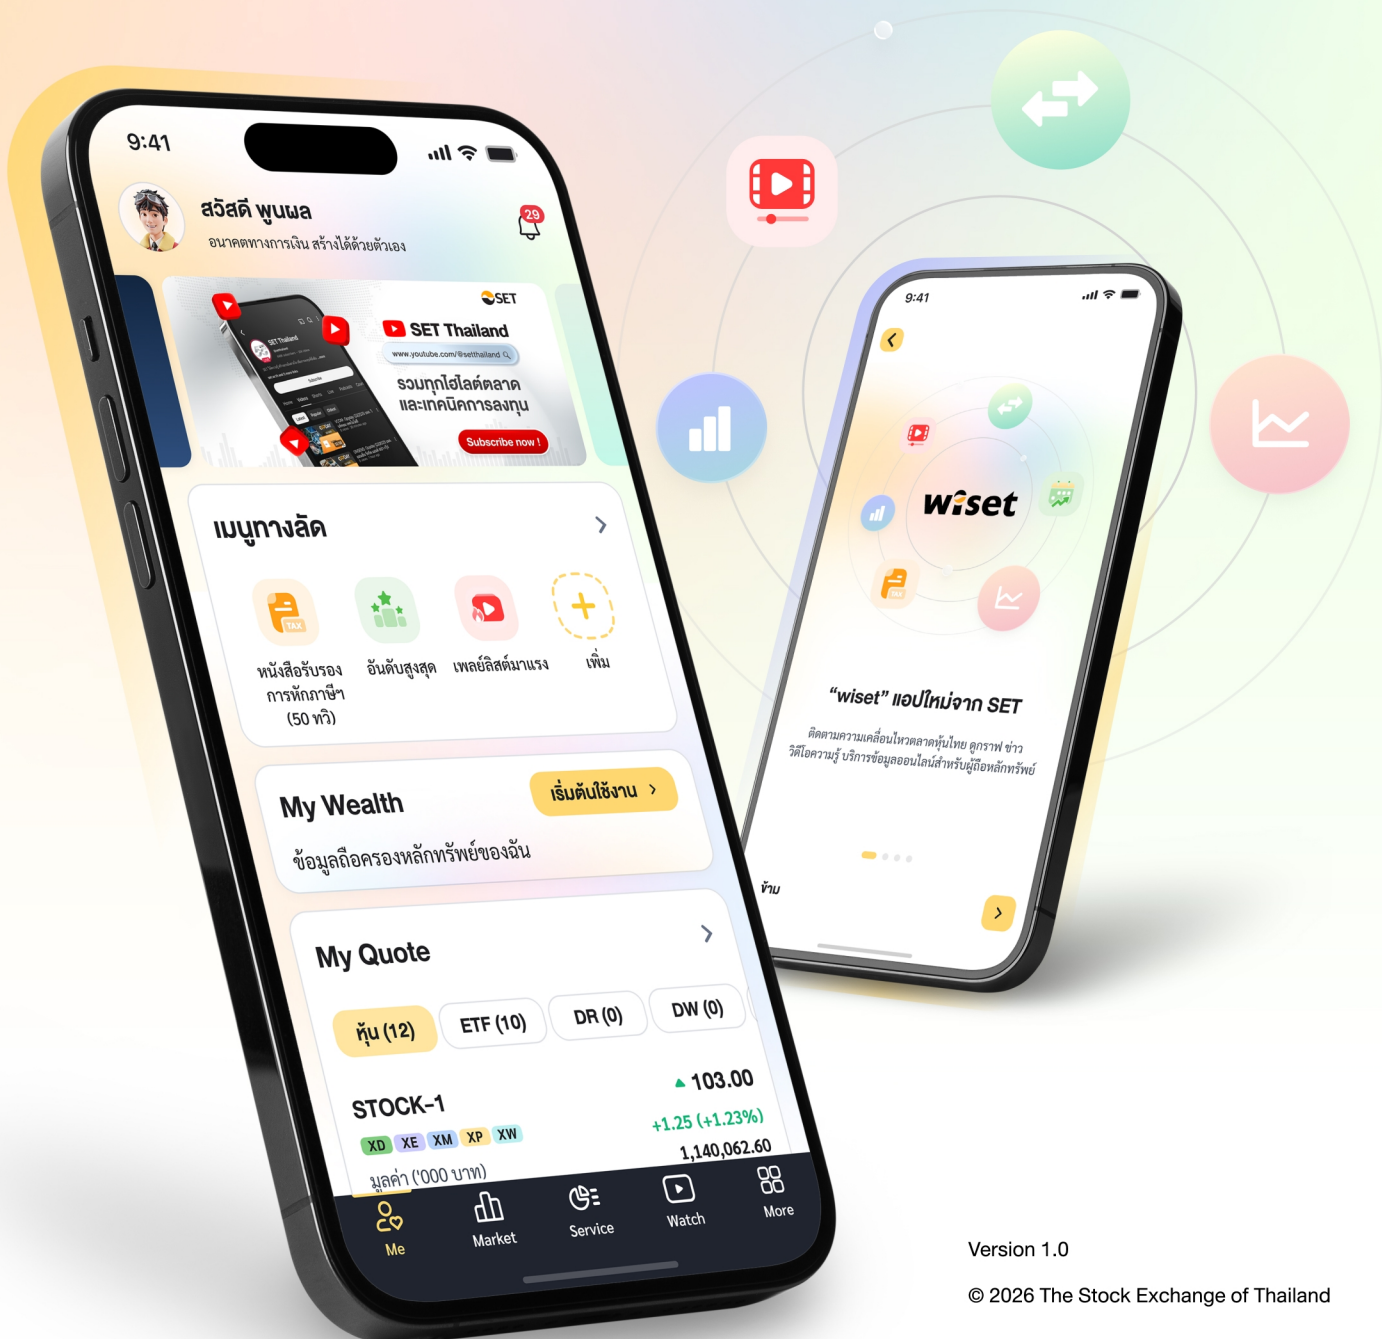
9:41

สวัสดี พูนผล
อนาคตทางการเงิน สร้างได้ด้วยตัวเอง

29

SET

SET Thailand
www.youtube.com/@setthailand
รวมทุกไฮไลต์ตลาด และเทคนิคการลงทุน
Subscribe now !

เมนูทางลัด

หนังสือรับรองการหักภาษีฯ (50 ทวิ)
อันดับสูงสุด
เพลย์ลิสต์มาแรง
เพิ่ม

My Wealth
เริ่มต้นใช้งาน
ข้อมูลถือครองหลักทรัพย์ของฉัน

My Quote

หุ้น (12)
ETF (10)
DR (0)
DW (0)

STOCK-1
XD XE XM XP XW
มูลค่า ('000 บาท)
103.00
+1.25 (+1.23%)
1,140,062.60

Me
Market
Service
Watch
More

9:41

wiset

"wiset" แอปใหม่จาก SET
ติดตามความเคลื่อนไหวตลาดหุ้นไทย ดูกราฟ ข่าว วิดีโอความรู้ บริการข้อมูลออนไลน์สำหรับผู้ถือหลักทรัพย์

ข้าม

Version 1.0

© 2026 The Stock Exchange of Thailand